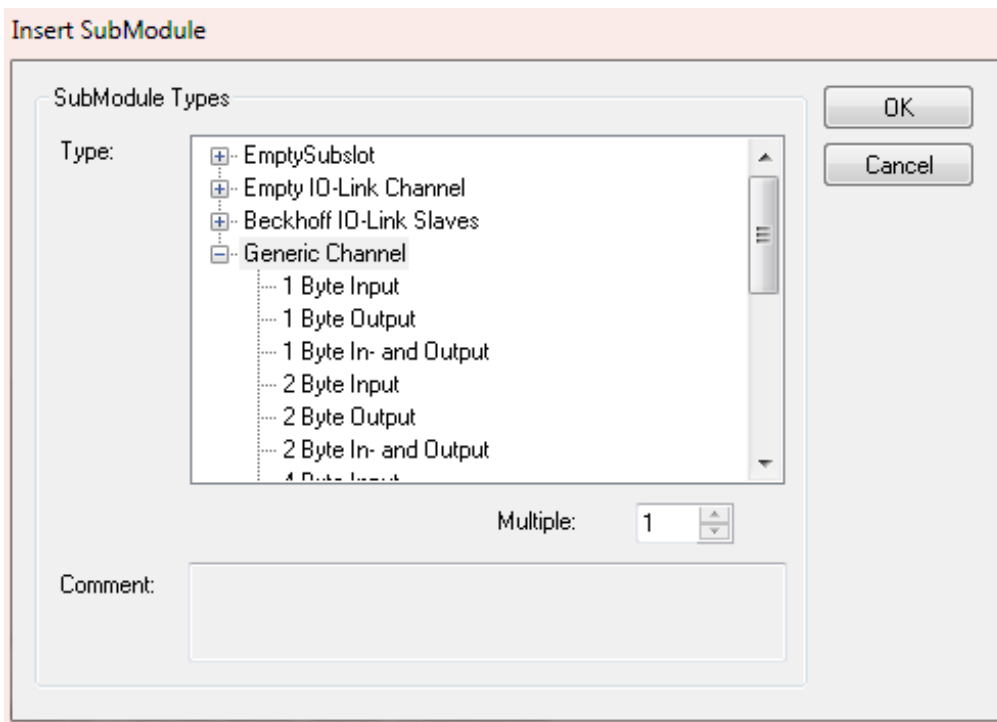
Insert SubModule

SubModule Types

OK

Cancel

Type:

EmptySubslot
Empty IO-Link Channel
Beckhoff IO-Link Slaves
Generic Channel
1 Byte Input
1 Byte Output
1 Byte In- and Output
2 Byte Input
2 Byte Output
2 Byte In- and Output
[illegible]

Multiple: 1

Comment: